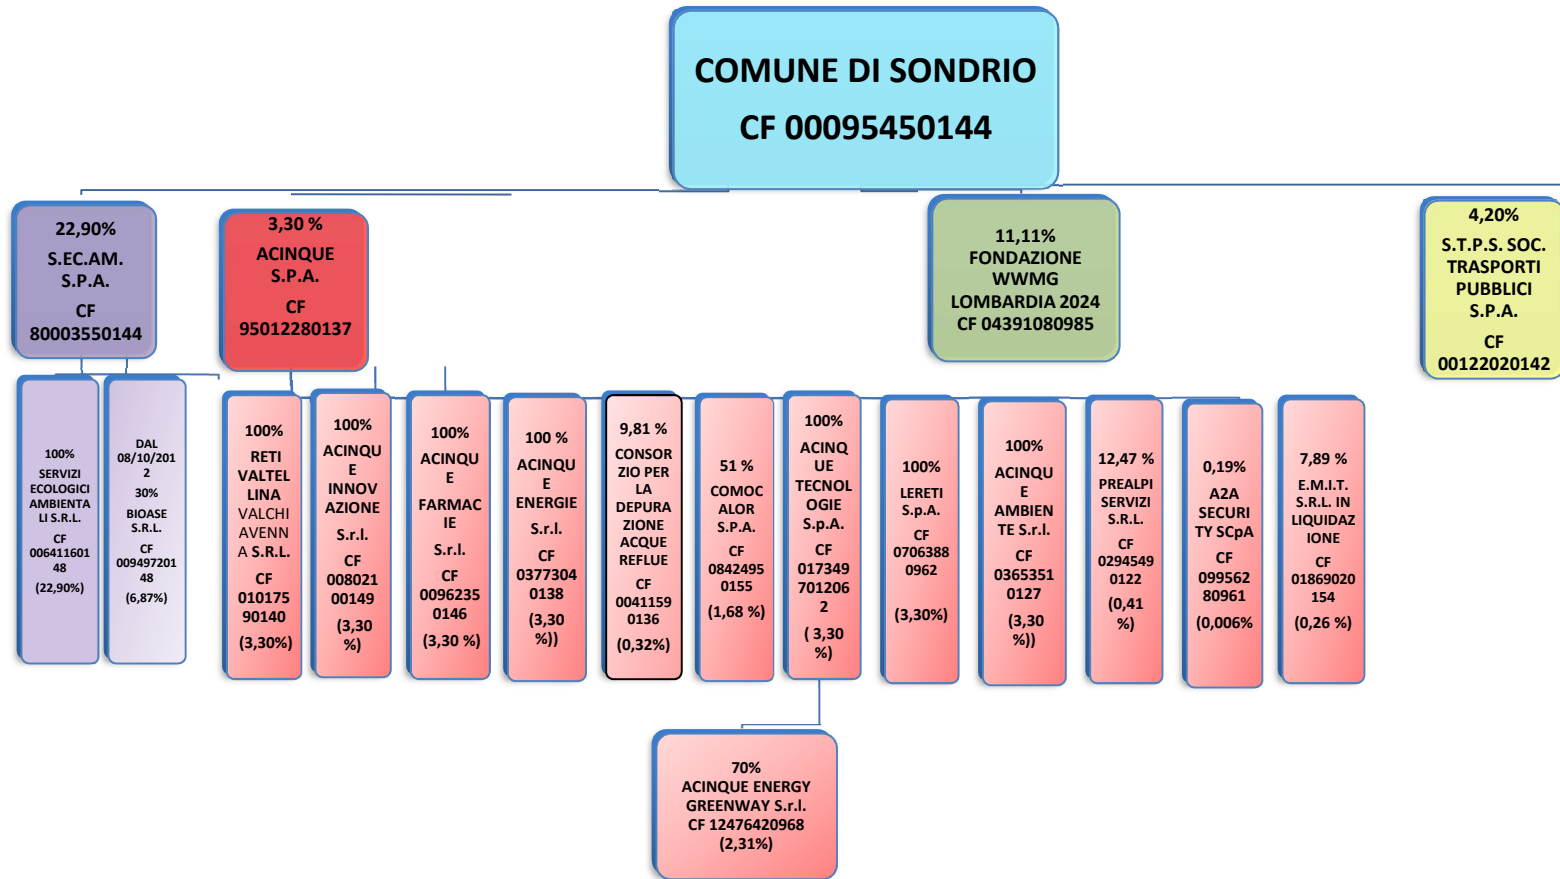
COMUNE DI SONDRIO
CF 00095450144

22,90%
S.EC.AM. S.P.A.
CF 80003550144

3,30 %
ACINQUE S.P.A.
CF 95012280137

11,11%
FONDAZIONE WWMG LOMBARDIA 2024
CF 04391080985

4,20%
S.T.P.S. SOC. TRASPORTI PUBBLICI S.P.A.
CF 00122020142

100%
SERVIZI ECOLOGICI AMBIENTALI S.R.L.
CF 00641160148
(22,90%)

DAL 08/10/2012
30%
BIOASE S.R.L.
CF 00949720148
(6,87%)

100%
RETI VALTELLINA VALCHIAVENNA S.R.L.
CF 01017590140
(3,30%)

100%
ACINQUE INNOVAZIONE S.r.l.
CF 00802100149
(3,30 %)

100%
ACINQUE FARMACIE S.r.l.
CF 00962350146
(3,30 %)

100 %
ACINQUE ENERGIE S.r.l.
CF 03773040138
(3,30 %))

9,81 %
CONSORZIO PER LA DEPURAZIONE ACQUE REFLUE
CF 00411590136
(0,32%)

51 %
COMOCALOR S.P.A.
CF 08424950155
(1,68 %)

100%
ACINQUE TECNOLOGIE S.p.A.
CF 017349701206 2
( 3,30 %)

100%
LERETI S.p.A.
CF 07063880962
(3,30%)

100%
ACINQUE AMBIENTE S.r.l.
CF 03653510127
(3,30 %))

12,47 %
PREALPI SERVIZI S.R.L.
CF 02945490122
(0,41 %)

0,19%
A2A SECURITY SCpA
CF 09956280961
(0,006%

7,89 %
E.M.I.T. S.R.L. IN LIQUIDAZIONE
CF 01869020154
(0,26 %)

70%
ACINQUE ENERGY GREENWAY S.r.l.
CF 12476420968
(2,31%)